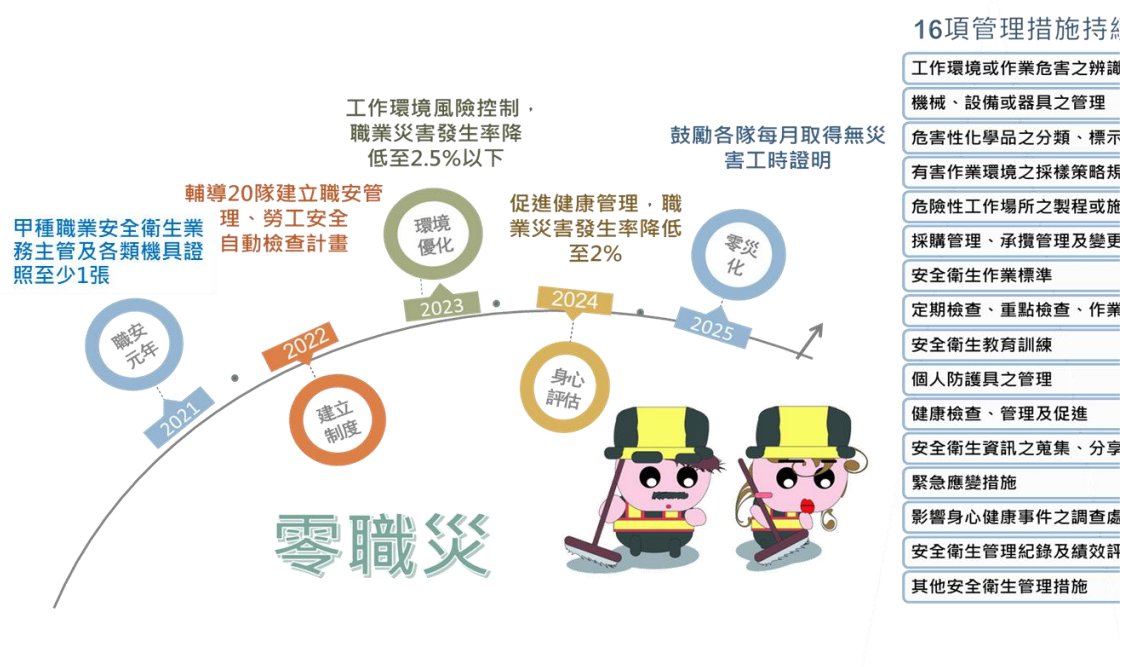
甲種職業安全衛生業務主管及各類機具證照至少1張

職安元年

2021

輔導20隊建立職安管理、勞工安全自動檢查計畫

2022

建立制度

工作環境風險控制，職業災害發生率降低至2.5%以下

環境優化

2023

促進健康管理，職業災害發生率降低至2%

2024

身心評估

鼓勵各隊每月取得無災害工時證明

零災化

2025

零職災

16項管理措施持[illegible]

工作環境或作業危害之辨識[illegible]

機械、設備或器具之管理

危害性化學品之分類、標示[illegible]

有害作業環境之採樣策略規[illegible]

危險性工作場所之製程或施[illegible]

採購管理、承攬管理及變更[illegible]

安全衛生作業標準

定期檢查、重點檢查、作業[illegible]

安全衛生教育訓練

個人防護具之管理

健康檢查、管理及促進

安全衛生資訊之蒐集、分享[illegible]

緊急應變措施

影響身心健康事件之調查處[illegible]

安全衛生管理紀錄及績效評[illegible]

其他安全衛生管理措施